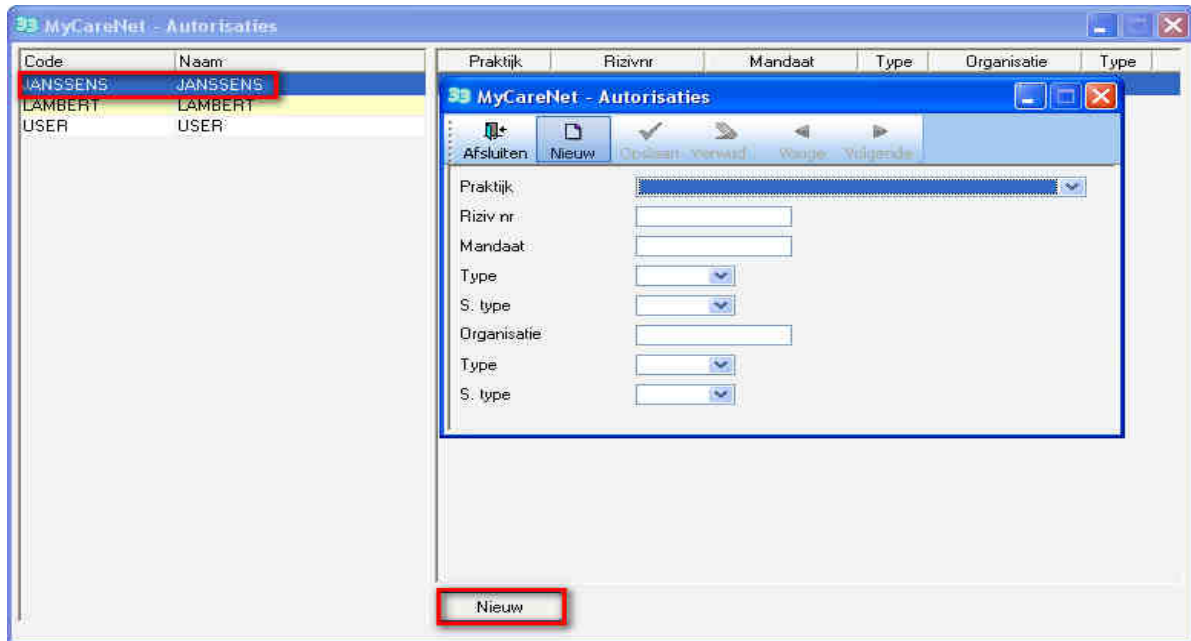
MyCareNet - Autorisaties

| Code | Naam |
|---|---|
| JANSSENS | JANSSENS |
| LAMBERT | LAMBERT |
| USER | USER |

| Praktijk | Rizivnr | Mandaat | Type | Organisatie | Type |
|---|---|---|---|---|---|

MyCareNet - Autorisaties

Afsluiten Nieuw Opslaan Verwijd Vorige Volgende

Praktijk

Riziv nr

Mandaat

Type

S. type

Organisatie

Type

S. type

Nieuw